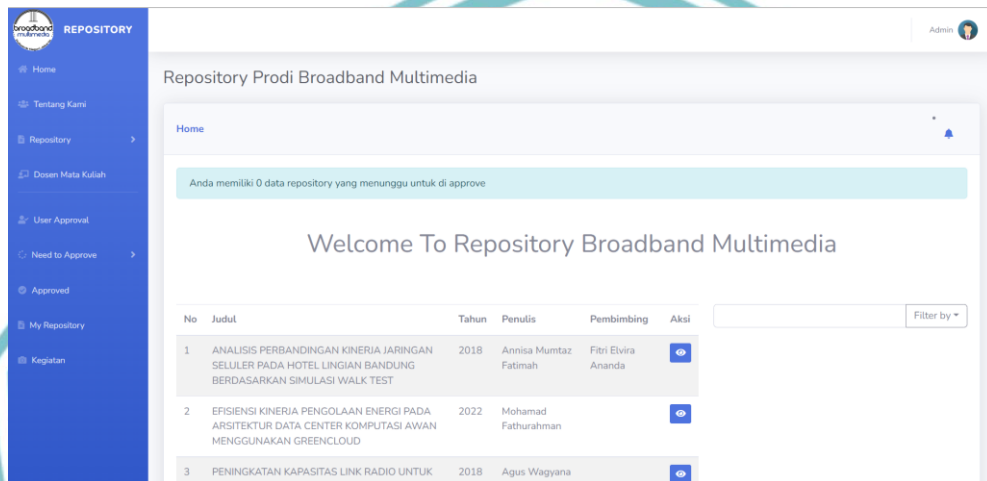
broadband multimedia REPOSITORY

Home
Tentang Kami
Repository
Dosen Mata Kuliah
User Approval
Need to Approve
Approved
My Repository
Kegiatan

Admin

Repository Prodi Broadband Multimedia

Home

Anda memiliki 0 data repository yang menunggu untuk di approve

Welcome To Repository Broadband Multimedia

Filter by

| No | Judul | Tahun | Penulis | Pembimbing | Aksi |
|---|---|---|---|---|---|
| 1 | ANALISIS PERBANDINGAN KINERJA JARINGAN SELULER PADA HOTEL LINGIAN BANDUNG BERDASARKAN SIMULASI WALK TEST | 2018 | Annisa Mumtaz Fatimah | Fitri Elvira Ananda | |
| 2 | EFISIENSI KINERJA PENGOLAAN ENERGI PADA ARSITEKTUR DATA CENTER KOMPUTASI AWAN MENGGUNAKAN GREENCLOUD | 2022 | Mohamad Fathurahman | | |
| 3 | PENINGKATAN KAPASITAS LINK RADIO UNTUK | 2018 | Agus Wagyana | | |